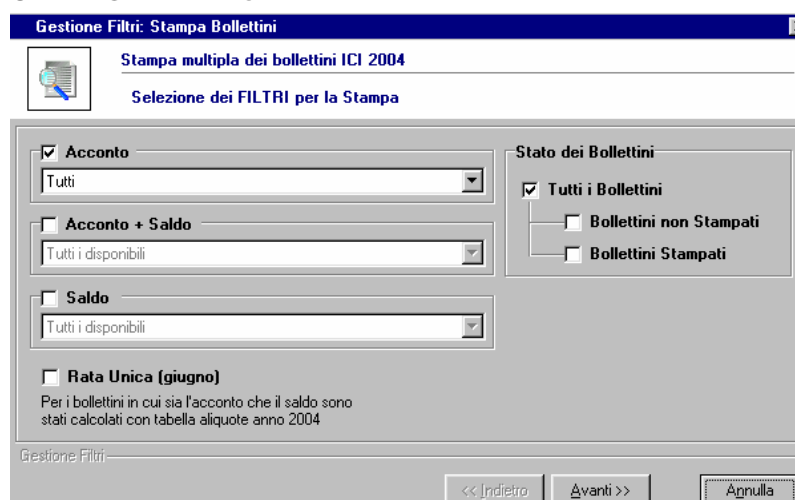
Gestione Filtri: Stampa Bollettini

Stampa multipla dei bollettini ICI 2004

Selezione dei FILTRI per la Stampa

☑ Acconto
Tutti

☐ Acconto + Saldo
Tutti i disponibili

☐ Saldo
Tutti i disponibili

☐ Rata Unica (giugno)
Per i bollettini in cui sia l'acconto che il saldo sono stati calcolati con tabella aliquote anno 2004

Stato dei Bollettini
☑ Tutti i Bollettini
☐ Bollettini non Stampati
☐ Bollettini Stampati

Gestione Filtri

<< Indietro
Avanti >>
Annulla